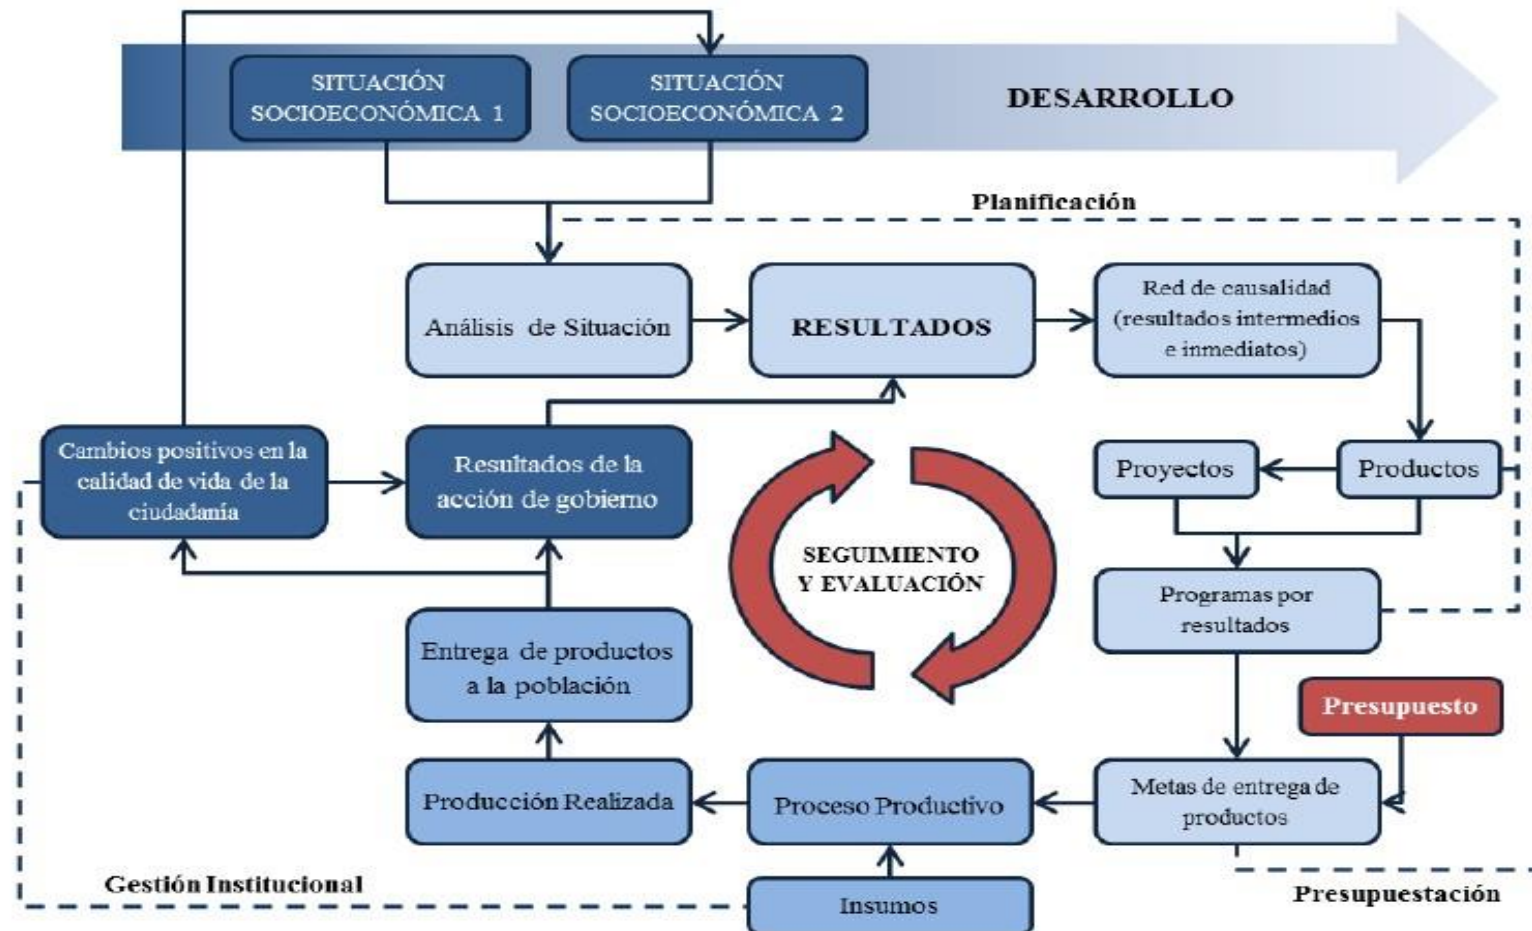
SITUACIÓN SOCIOECONÓMICA 1

SITUACIÓN SOCIOECONÓMICA 2

DESARROLLO

Planificación

Análisis de Situación

RESULTADOS

Red de causalidad (resultados intermedios e inmediatos)

Cambios positivos en la calidad de vida de la ciudadanía

Resultados de la acción de gobierno

Proyectos

Productos

SEGUIMIENTO Y EVALUACIÓN

Programas por resultados

Entrega de productos a la población

Presupuesto

Producción Realizada

Proceso Productivo

Metas de entrega de productos

Gestión Institucional

Insumos

Presupuestación